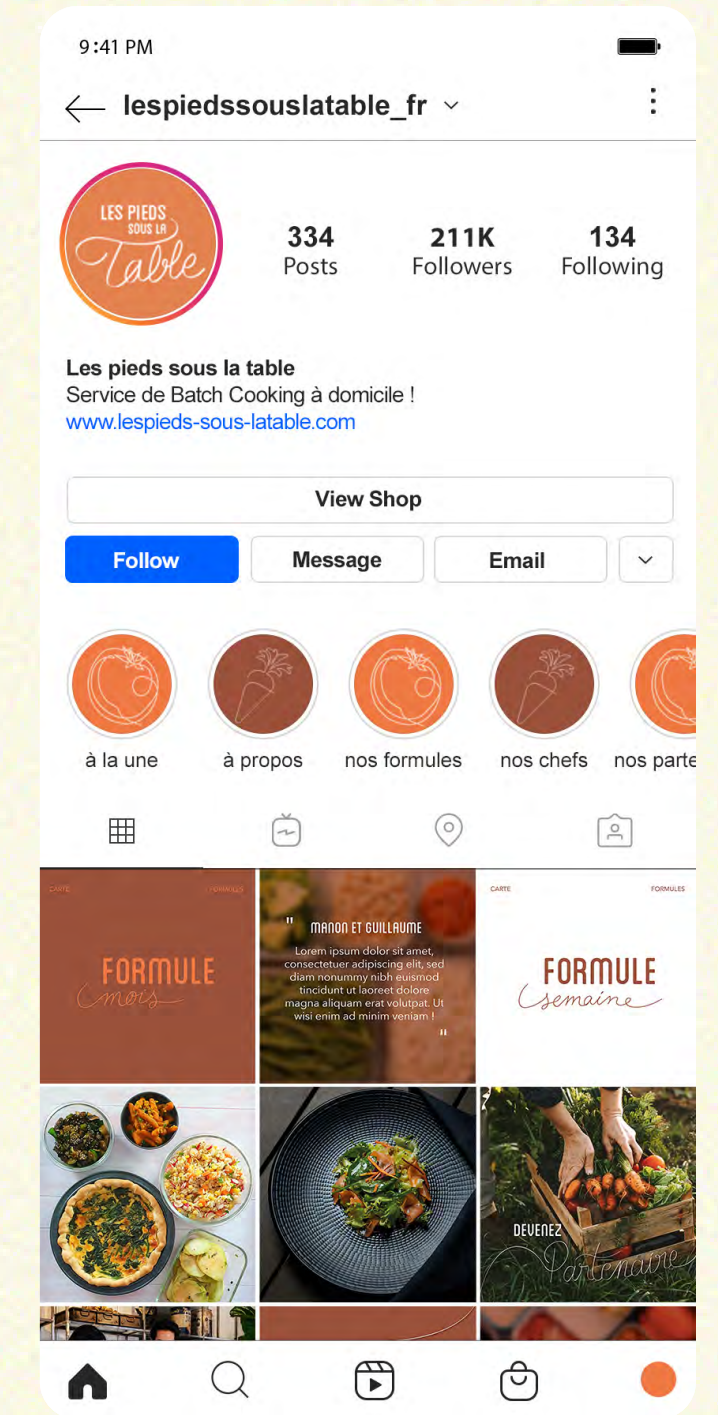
9:41 PM

lespiedssouslatable_fr

LES PIEDS SOUS LA Table

334 Posts

211K Followers

134 Following

Les pieds sous la table
Service de Batch Cooking à domicile !
www.lespieds-sous-latable.com

View Shop

Follow

Message

Email

à la une

à propos

nos formules

nos chefs

nos parte

CARTE FORMULES

FORMULE mois

" MANON ET GUILLAUME
Lorem ipsum dolor sit amet, consectetuer adipiscing elit, sed diam nonummy nibh euismod tincidunt ut laoreet dolore magna aliquam erat volutpat. Ut wisi enim ad minim veniam ! "

CARTE FORMULES

FORMULE semaine

DEVENEZ Partenaire